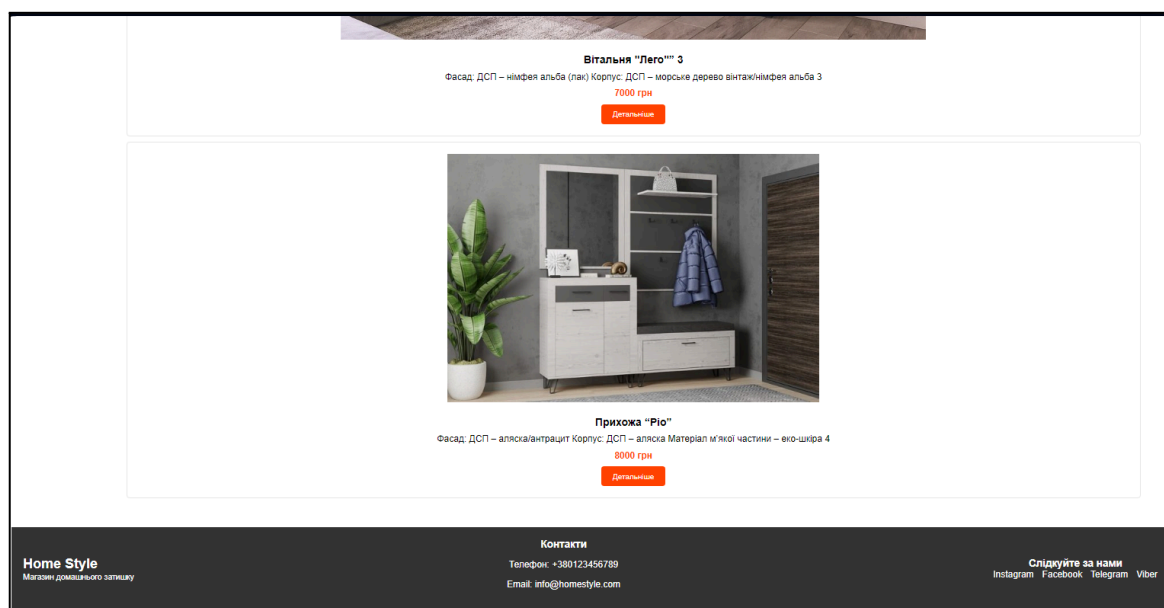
Вітальня "Лего"" 3

Фасад: ДСП – німфея альба (лак) Корпус: ДСП – морське дерево вінтаж/німфея альба 3

7000 грн

Детальніше

Прихожа "Ріо"

Фасад: ДСП – аляска/антрацит Корпус: ДСП – аляска Матеріал м'якої частини – еко-шкіра 4

8000 грн

Детальніше

Home Style
Магазин домашнього затишку

Контакти

Телефон: +380123456789

Email: info@homestyle.com

Слідкуйте за нами
Instagram Facebook Telegram Viber